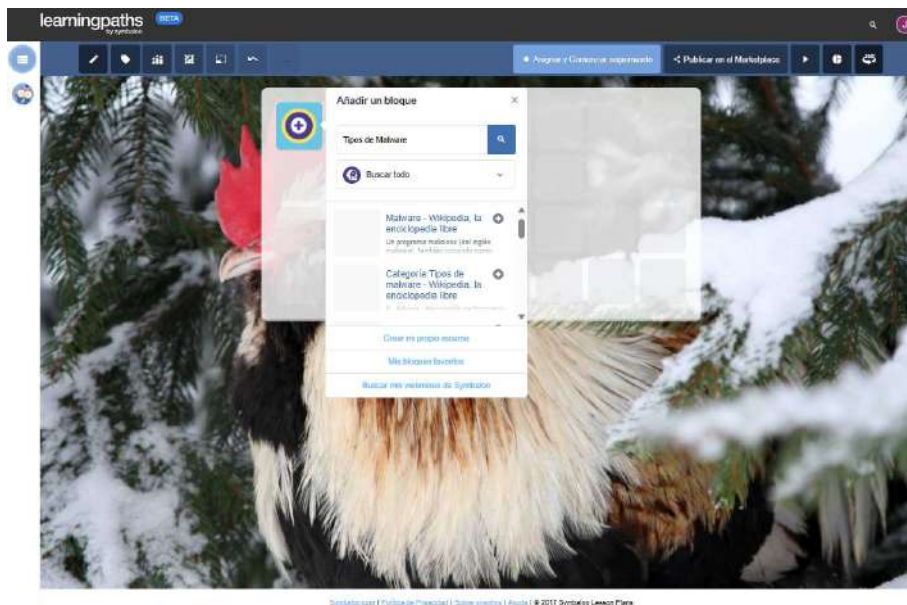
learningpaths by symbaloo BETA

Asignar y Comenzar seguimiento

Publicar en el Marketplace

Añadir un bloque

Tipos de Malware

Buscar todo

Malware - Wikipedia, la enciclopedia libre

Un programa malicioso (del inglés malware), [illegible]

Categoría Tipos de malware - Wikipedia, la enciclopedia libre

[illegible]

Crear mi propio recurso

Mis bloques favoritos

Buscar mis webmixes de Symbaloo

Symbaloo.com | Política de Privacidad | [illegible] | Ayuda | © 2017 Symbaloo Lesson Plans